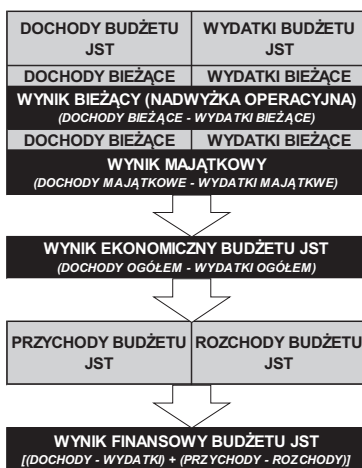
| DOCHODY BUDŻETU JST | WYDATKI BUDŻETU JST |
|---|---|
| DOCHODY BIEŻĄCE | WYDATKI BIEŻĄCE |

WYNIK BIEŻĄCY (NADWYŻKA OPERACYJNA)
(DOCHODY BIEŻĄCE - WYDATKI BIEŻĄCE)

| DOCHODY BIEŻĄCE | WYDATKI BIEŻĄCE |
|---|---|

WYNIK MAJĄTKOWY
(DOCHODY MAJĄTKOWE - WYDATKI MAJĄTKWE)

WYNIK EKONOMICZNY BUDŻETU JST
(DOCHODY OGÓŁEM - WYDATKI OGÓŁEM)

| PRZYCHODY BUDŻETU JST | ROZCHODY BUDŻETU JST |
|---|---|

WYNIK FINANSOWY BUDŻETU JST
[(DOCHODY - WYDATKI) + (PRZYCHODY - ROZCHODY)]